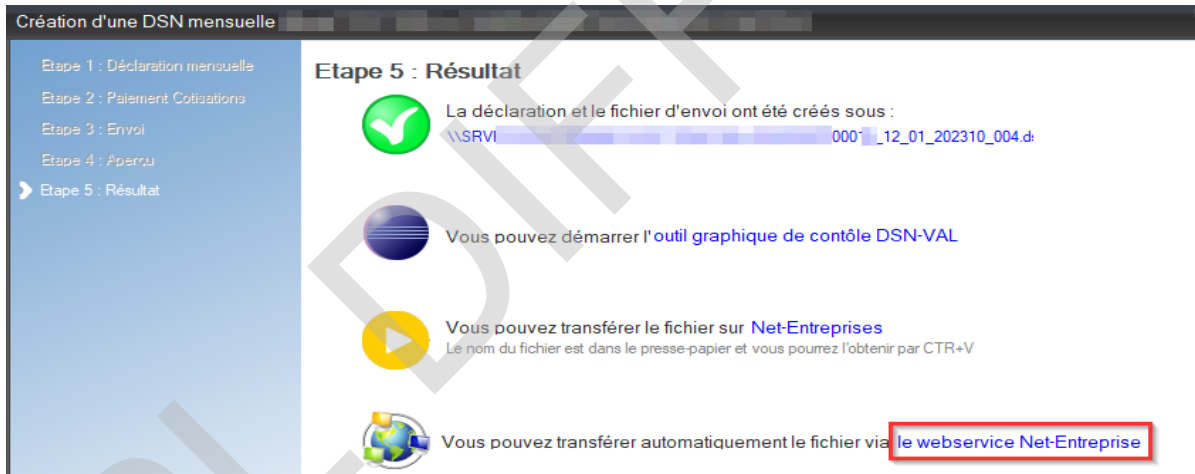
Création d'une DSN mensuelle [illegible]

Etape 1 : Déclaration mensuelle
Etape 2 : Paiement Cotisations
Etape 3 : Envoi
Etape 4 : Aperçu
Etape 5 : Résultat

Etape 5 : Résultat

La déclaration et le fichier d'envoi ont été créés sous :
\\SRV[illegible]0001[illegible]_12_01_202310_004.ds

Vous pouvez démarrer l'outil graphique de contôle DSN-VAL

Vous pouvez transférer le fichier sur Net-Entreprises
Le nom du fichier est dans le presse-papier et vous pourrez l'obtenir par CTR+V

Vous pouvez transférer automatiquement le fichier via le webservice Net-Entreprise